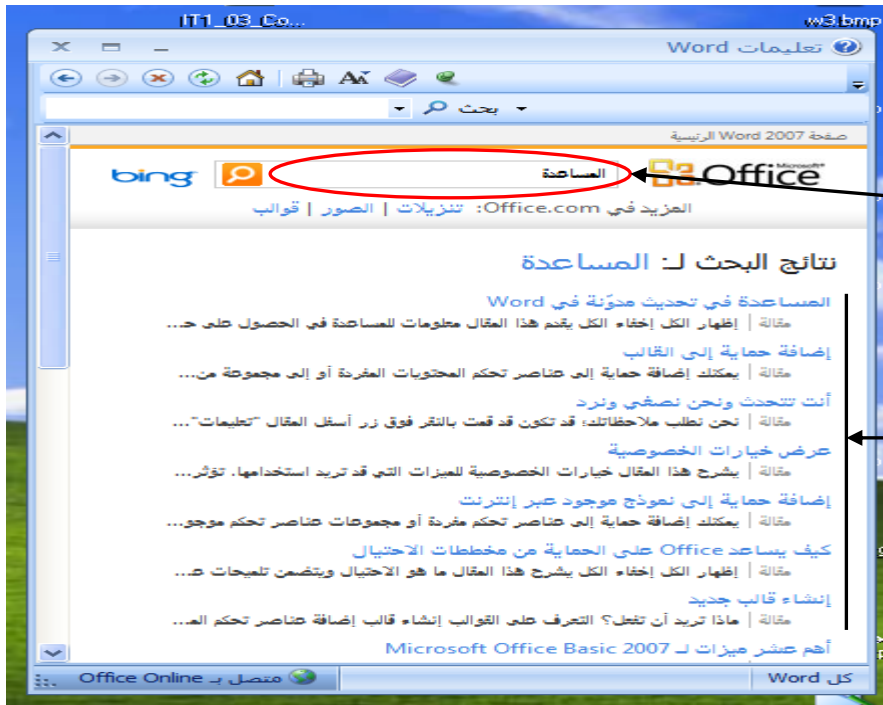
IT1_03_Co...
w3.bmp

تعليمات Word

بحث

صفحة Word 2007 الرئيسية

Microsoft Office

المساعدة

bing

المزيد في Office.com: تنزيلات | الصور | قوالب

نتائج البحث لـ: المساعدة

المساعدة في تحديث مدوّنة في Word
مقالة | إظهار الكل إخفاء الكل يقدم هذا المقال معلومات للمساعدة في الحصول على ح...

إضافة حماية إلى القالب
مقالة | يمكنك إضافة حماية إلى عناصر تحكم المحتويات المفردة أو إلى مجموعة من...

أنت تتحدث ونحن نصغي ونرد
مقالة | نحن نطلب ملاحظاتك: قد تكون قد قمت بالنقر فوق زر أسفل المقال "تعليمات"...

عرض خيارات الخصوصية
مقالة | يشرح هذا المقال خيارات الخصوصية للميزات التي قد تريد استخدامها. تؤثر...

إضافة حماية إلى نموذج موجود عبر إنترنت
مقالة | يمكنك إضافة حماية إلى عناصر تحكم مفردة أو مجموعات عناصر تحكم موجو...

كيف يساعد Office على الحماية من مخططات الاحتيال
مقالة | إظهار الكل إخفاء الكل يشرح هذا المقال ما هو الاحتيال ويتضمن تلميحات ع...

إنشاء قالب جديد
مقالة | ماذا تريد أن تفعل؟ التعرف على القوالب إنشاء قالب إضافة عناصر تحكم المـ...

أهم عشر ميزات لـ Microsoft Office Basic 2007

كل Word
متصل بـ Office Online